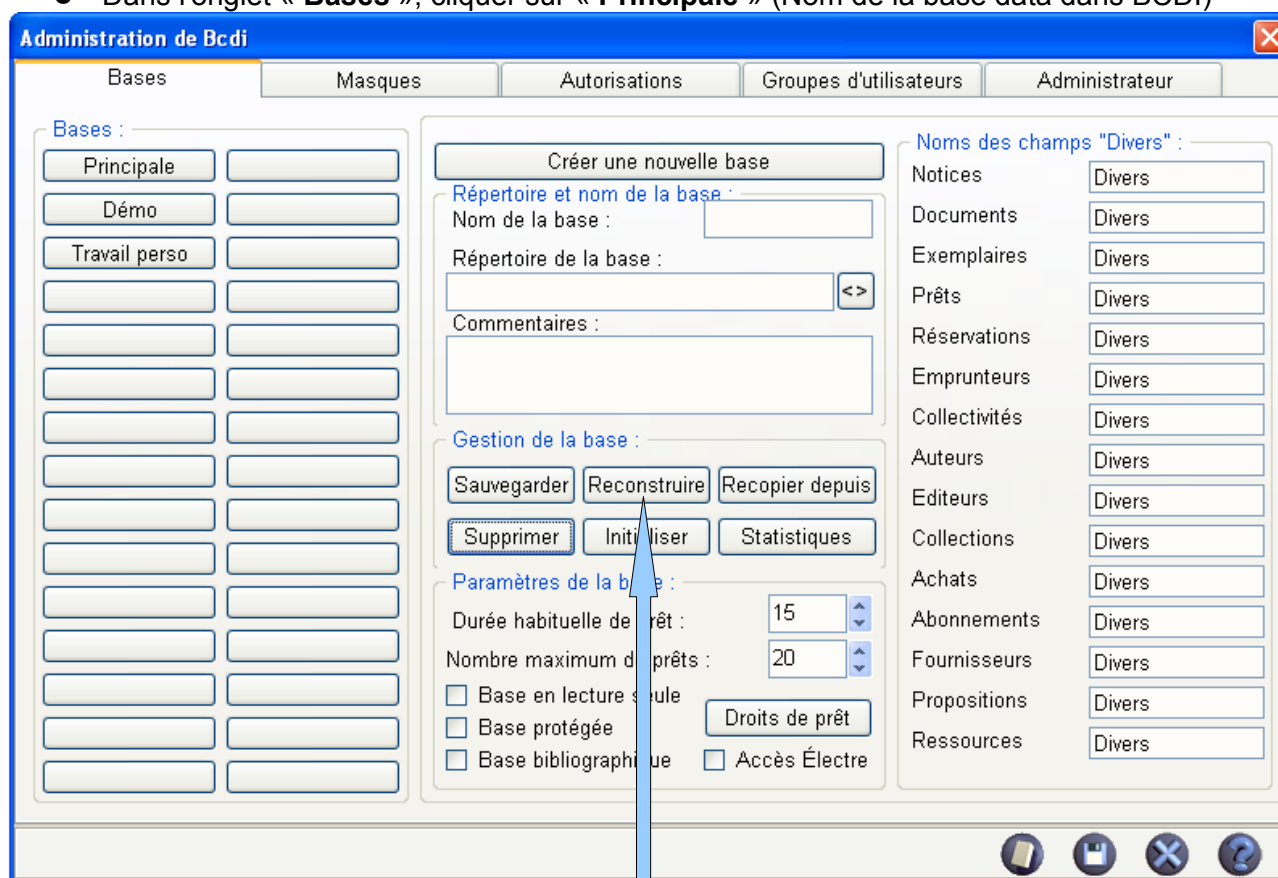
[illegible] l'onglet « **Bases** », cliquer sur « **Principale** » (Nom de la base data dans BCDI)

Administration de Bcdi

Bases | Masques | Autorisations | Groupes d'utilisateurs | Administrateur

Bases :

Principale

Démo

Travail perso

Créer une nouvelle base

Répertoire et nom de la base :

Nom de la base :

Répertoire de la base :

<>

Commentaires :

Gestion de la base :

Sauvegarder Reconstruire Recopier depuis

Supprimer Initi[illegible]iser Statistiques

Paramètres de la b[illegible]e :

Durée habituelle de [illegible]rêt : 15

Nombre maximum d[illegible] prêts : 20

Base en lecture s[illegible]ule

Base protégée

Base bibliographi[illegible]ue

Droits de prêt

Accès Électre

Noms des champs "Divers" :

| Notices | Divers |
|---|---|
| Documents | Divers |
| Exemplaires | Divers |
| Prêts | Divers |
| Réservations | Divers |
| Emprunteurs | Divers |
| Collectivités | Divers |
| Auteurs | Divers |
| Editeurs | Divers |
| Collections | Divers |
| Achats | Divers |
| Abonnements | Divers |
| Fournisseurs | Divers |
| Propositions | Divers |
| Ressources | Divers |